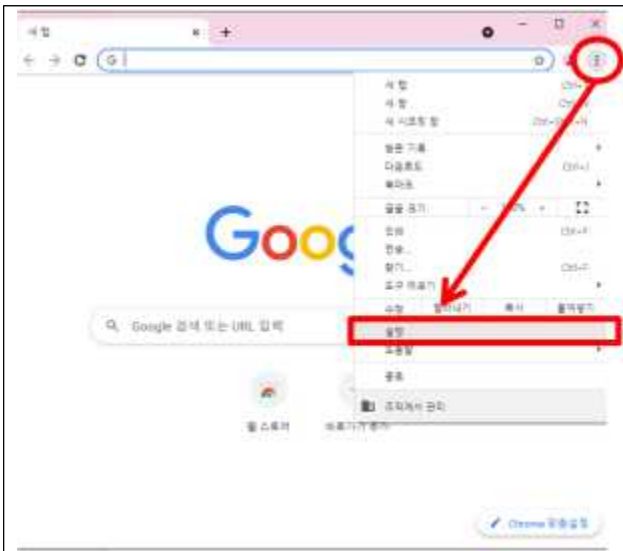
새 탭
Goog
Google 검색 또는 URL 입력
웹 스토어
새 탭
새 창
새 시크릿 창
방문 기록
다운로드
북마크
글꼴 크기
인쇄
전송
찾기
도구 더보기
수정
잘라내기
복사
붙여넣기
설정
도움말
종료
조직에서 관리
Ctrl+T
Ctrl+N
Ctrl+Shift+N
Ctrl+J
Ctrl+P
Ctrl+F
Chrome 맞춤설정